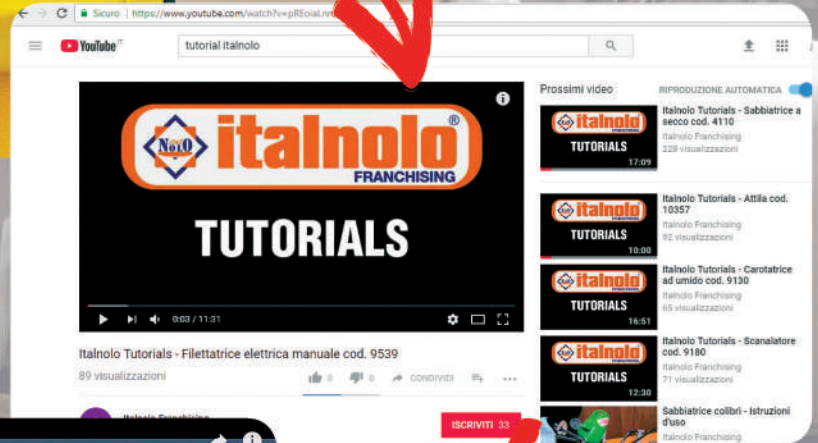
Sicuro | https://www.youtube.com/watch?v=pREoiaLne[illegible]

YouTube IT

tutorial italnolo

NOLO italnolo® FRANCHISING

TUTORIALS

0:03 / 11:31

Italnolo Tutorials - Filettatrice elettrica manuale cod. 9539

89 visualizzazioni

0 0 CONDIVIDI

Italnolo Franchising

ISCRIVITI 33

Prossimi video

RIPRODUZIONE AUTOMATICA

italnolo TUTORIALS 17:09
Italnolo Tutorials - Sabbiatrice a secco cod. 4110
Italnolo Franchising
228 visualizzazioni

italnolo TUTORIALS 10:00
Italnolo Tutorials - Attila cod. 10357
Italnolo Franchising
92 visualizzazioni

italnolo TUTORIALS 16:51
Italnolo Tutorials - Carotatrice ad umido cod. 9130
Italnolo Franchising
65 visualizzazioni

italnolo TUTORIALS 12:30
Italnolo Tutorials - Scanalatore cod. 9180
Italnolo Franchising
71 visualizzazioni

Sabbiatrice colibrì - Istruzioni d'uso
Italnolo Franchising